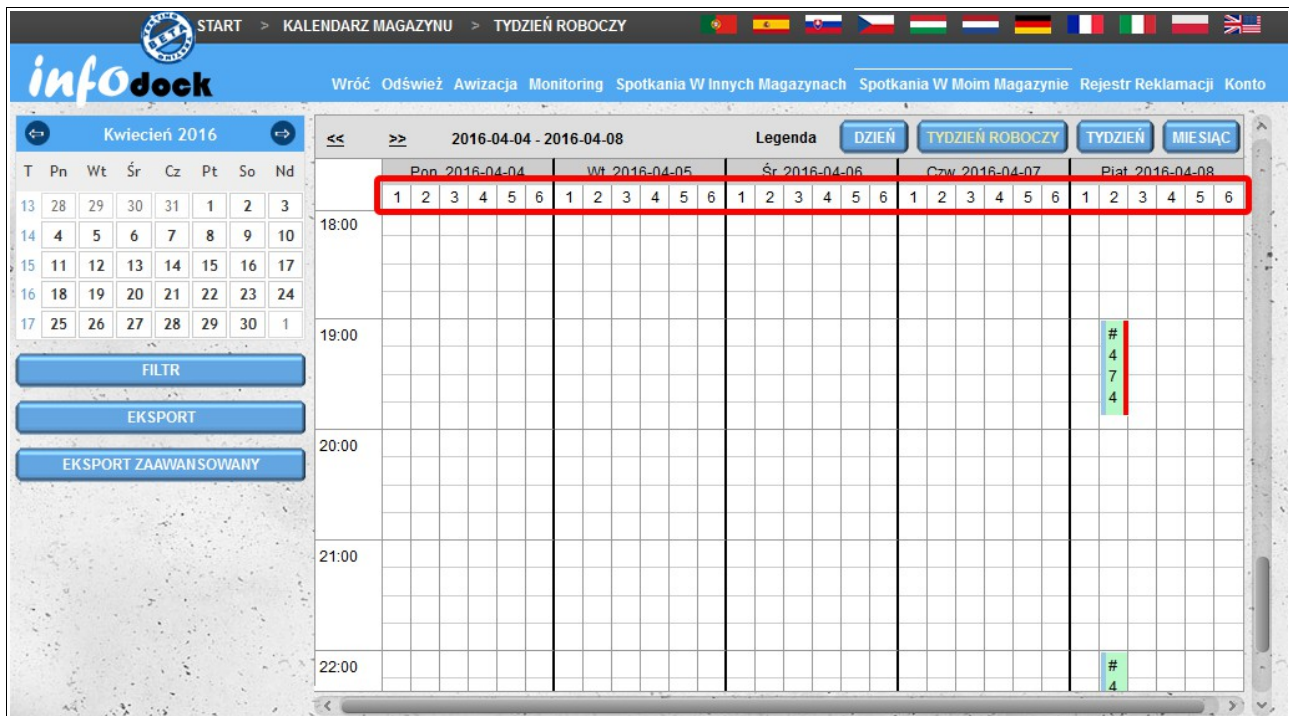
BETA START > KALENDARZ MAGAZYNU > TYDZIEŃ ROBOCZY

infodock

Wróć Odśwież Awizacja Monitoring Spotkania W Innych Magazynach Spotkania W Moim Magazynie Rejestr Reklamacji Konto

Kwiecień 2016

| T | Pn | Wt | Śr | Cz | Pt | So | Nd |
|---|---|---|---|---|---|---|---|
| 13 | 28 | 29 | 30 | 31 | 1 | 2 | 3 |
| 14 | 4 | 5 | 6 | 7 | 8 | 9 | 10 |
| 15 | 11 | 12 | 13 | 14 | 15 | 16 | 17 |
| 16 | 18 | 19 | 20 | 21 | 22 | 23 | 24 |
| 17 | 25 | 26 | 27 | 28 | 29 | 30 | 1 |

FILTR

EKSPORT

EKSPORT ZAAWANSOWANY

<< >> 2016-04-04 - 2016-04-08 Legenda DZIEŃ TYDZIEŃ ROBOCZY TYDZIEŃ MIESIĄC

Pon 2016-04-04 Wt 2016-04-05 Śr 2016-04-06 Czw 2016-04-07 Piat 2016-04-08

1 2 3 4 5 6 1 2 3 4 5 6 1 2 3 4 5 6 1 2 3 4 5 6 1 2 3 4 5 6

18:00

19:00

# 4 7 4

20:00

21:00

22:00

# 4